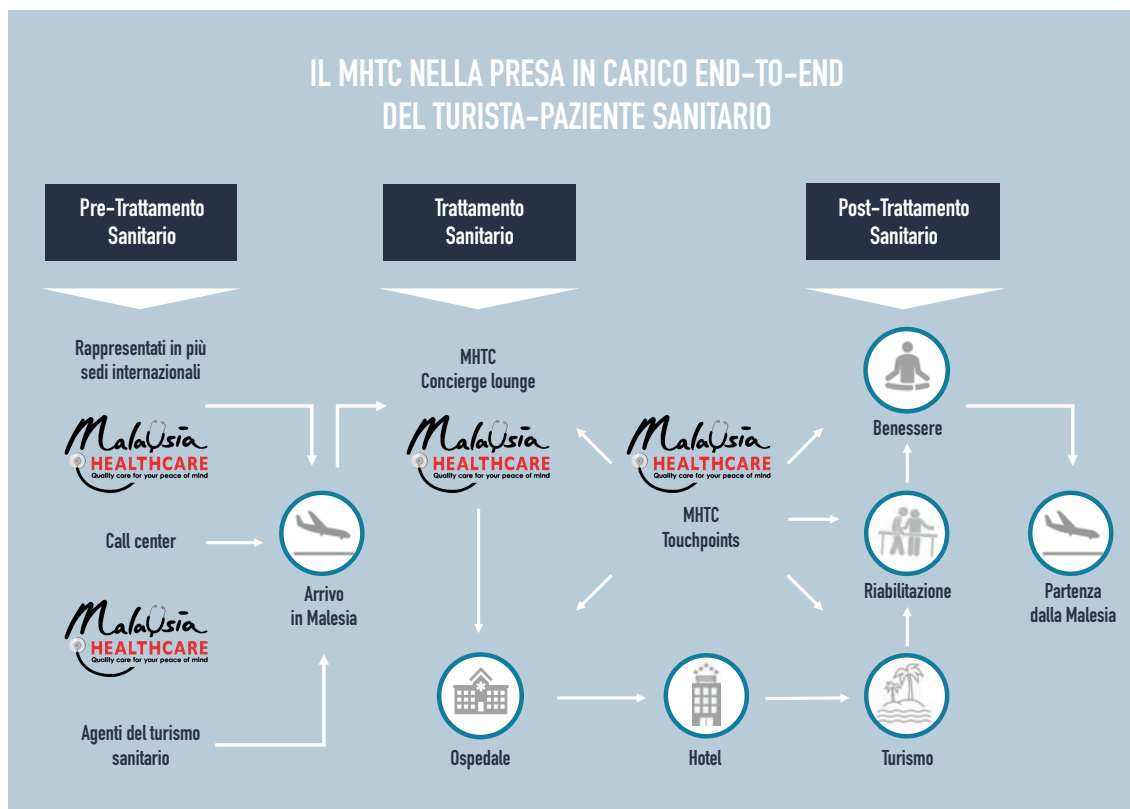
IL MHTC NELLA PRESA IN CARICO END-TO-END
DEL TURISTA-PAZIENTE SANITARIO

Pre-Trattamento Sanitario

Trattamento Sanitario

Post-Trattamento Sanitario

Rappresentati in più sedi internazionali

Malaysia HEALTHCARE
Quality care for your peace of mind

Call center

Malaysia HEALTHCARE
Quality care for your peace of mind

Agenti del turismo sanitario

Arrivo in Malesia

MHTC
Concierge lounge

Malaysia HEALTHCARE
Quality care for your peace of mind

Ospedale

Malaysia HEALTHCARE
Quality care for your peace of mind

MHTC
Touchpoints

Hotel

Benessere

Riabilitazione

Turismo

Partenza dalla Malesia